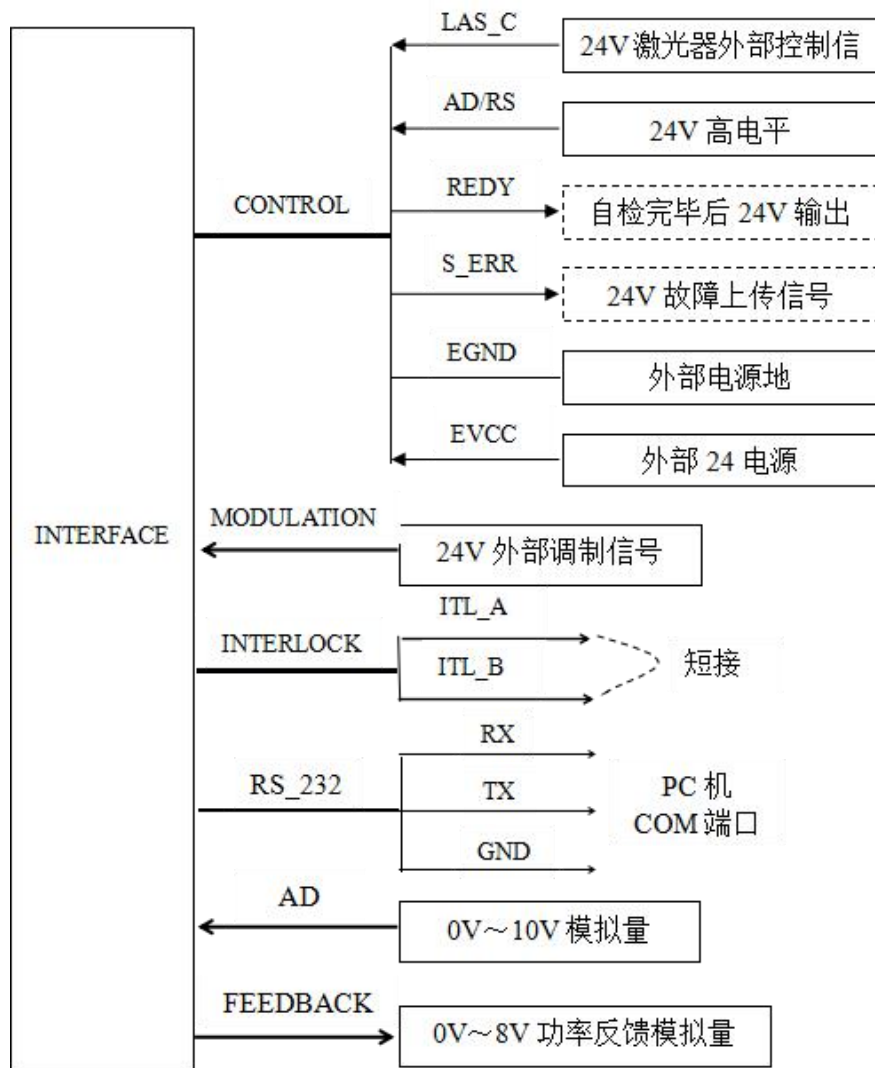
LAS_C
24V激光器外部控制信
AD/RS
24V 高电平
CONTROL
REDY
自检完毕后 24V 输出
S_ERR
24V 故障上传信号
EGND
外部电源地
EVCC
外部 24 电源
INTERFACE
MODULATION
24V 外部调制信号
ITL_A
INTERLOCK
ITL_B
短接
RX
RS_232
TX
PC 机
COM 端口
GND
AD
0V～10V 模拟量
FEEDBACK
0V～8V 功率反馈模拟量